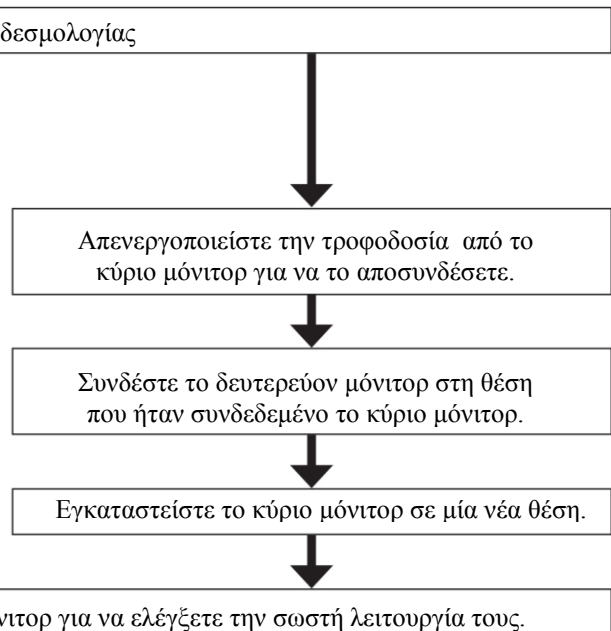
δεσμολογίας

Απενεργοποιείστε την τροφοδοσία από το κύριο μόνιτορ για να το αποσυνδέσετε.

Συνδέστε το δευτερεύον μόνιτορ στη θέση που ήταν συνδεδεμένο το κύριο μόνιτορ.

Εγκαταστείστε το κύριο μόνιτορ σε μία νέα θέση.

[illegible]νιτορ για να ελέγξετε την σωστή λειτουργία τους.